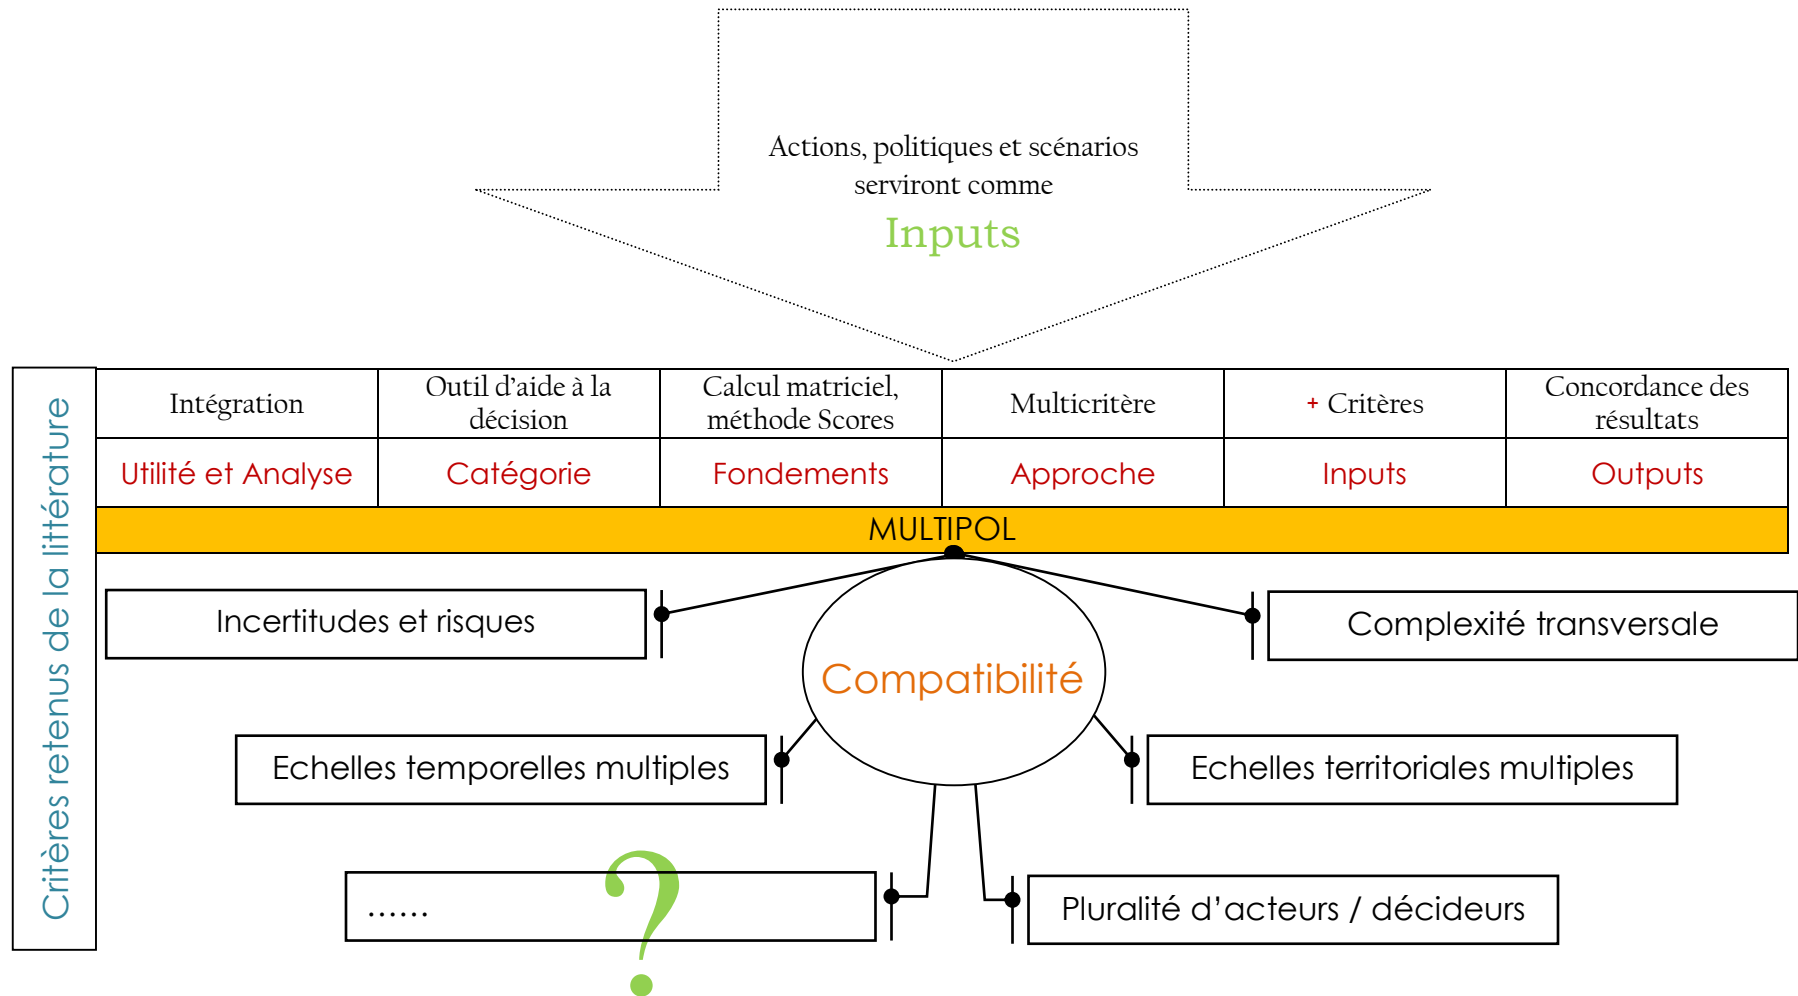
Actions, politiques et scénarios serviront comme
Inputs

Critères retenus de la littérature

| Intégration | Outil d'aide à la décision | Calcul matriciel, méthode Scores | Multicritère | + Critères | Concordance des résultats |
|---|---|---|---|---|---|
| Utilité et Analyse | Catégorie | Fondements | Approche | Inputs | Outputs |

MULTIPOL

Incertitudes et risques

Complexité transversale

Compatibilité

Echelles temporelles multiples

Echelles territoriales multiples

……

?

Pluralité d'acteurs / décideurs